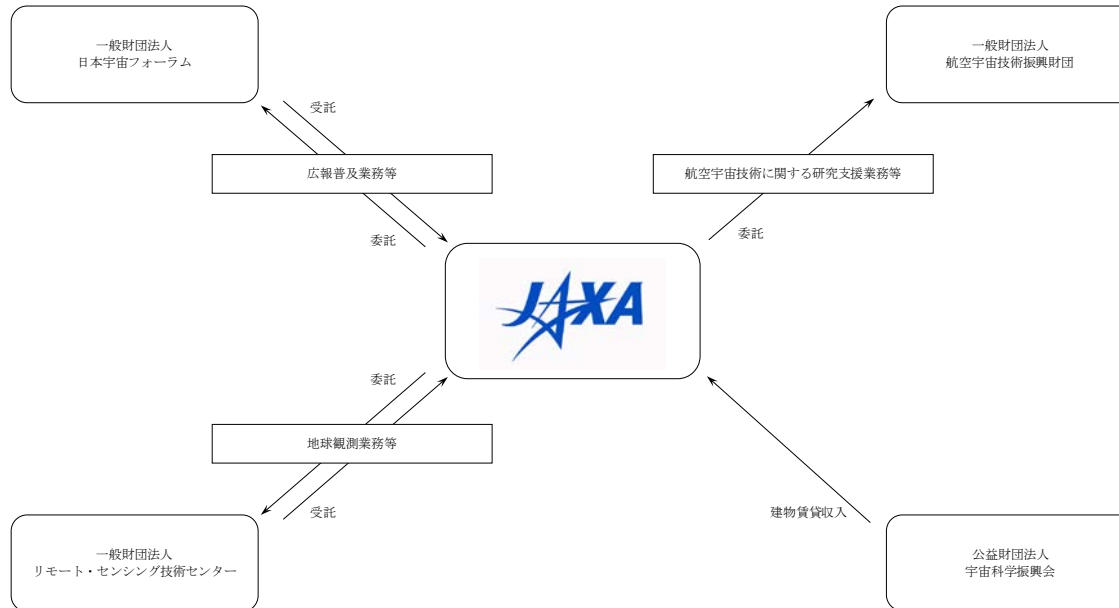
一般財団法人
日本宇宙フォーラム

一般財団法人
航空宇宙技術振興財団

受託

広報普及業務等

航空宇宙技術に関する研究支援業務等

委託

委託

JAXA

委託

地球観測業務等

受託

建物賃貸収入

一般財団法人
リモート・センシング技術センター

公益財団法人
宇宙科学振興会